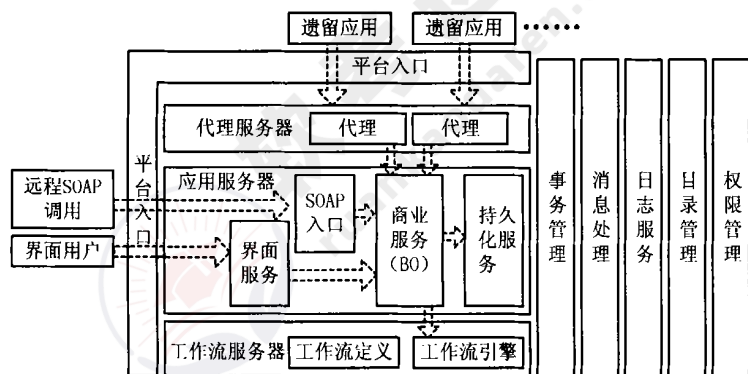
遗留应用

遗留应用

……

平台入口

代理服务器

代理

代理

平台入口

远程SOAP调用

界面用户

应用服务器

SOAP入口

界面服务

商业服务(BO)

持久化服务

工作流服务器

工作流定义

工作流引擎

事务管理

消息处理

日志服务

目录管理

权限管理